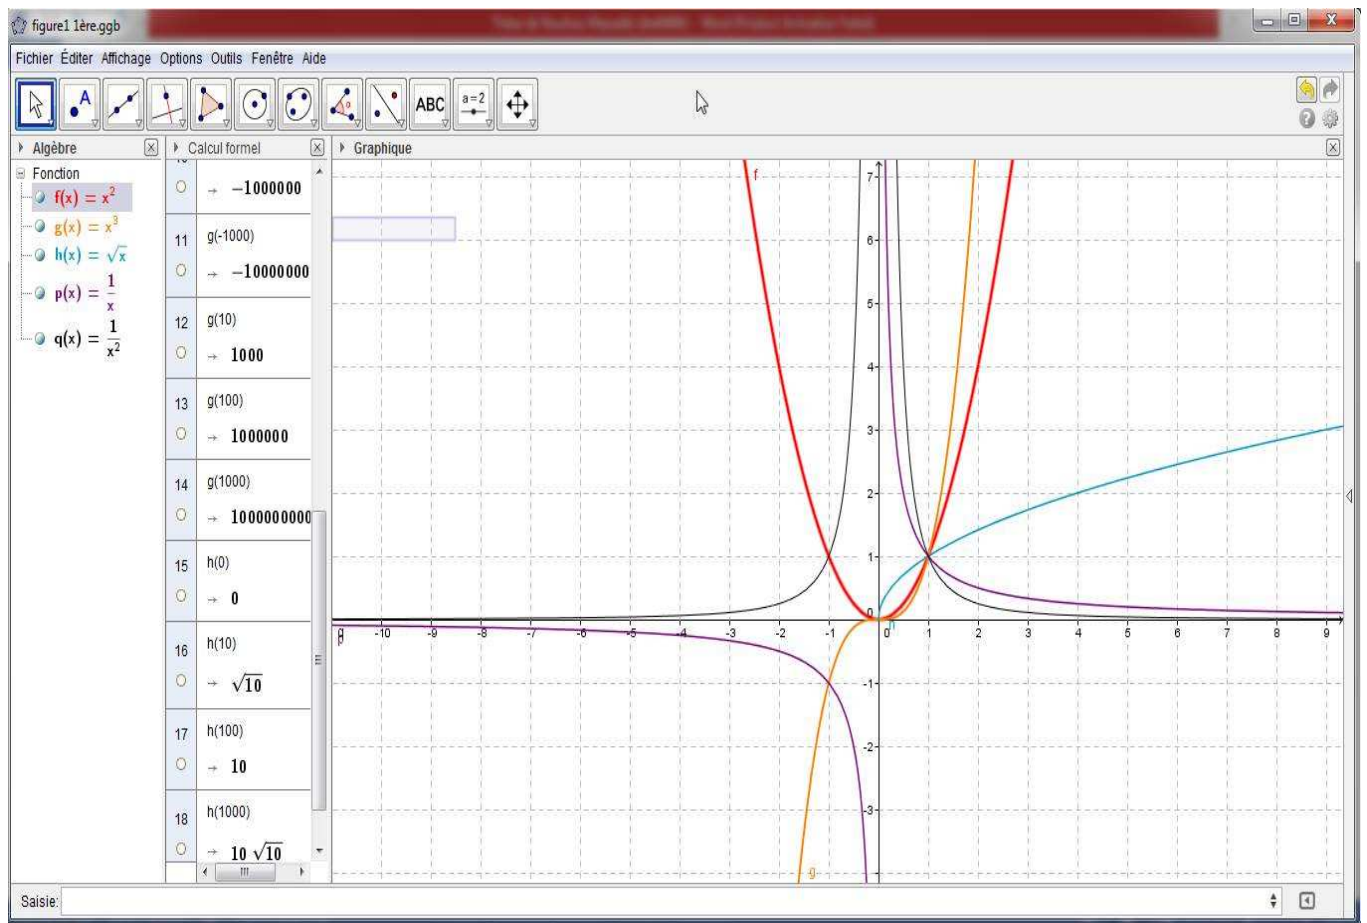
figure1 1ère.ggb

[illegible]

Fichier Éditer Affichage Options Outils Fenêtre Aide

ABC $a=2$

Algèbre

Fonction

$f(x) = x^2$

$g(x) = x^3$

$h(x) = \sqrt{x}$

$p(x) = \frac{1}{x}$

$q(x) = \frac{1}{x^2}$

Calcul formel

○ → $-1000000$

11 g(-1000)

○ → $-1000000000$

12 g(10)

○ → $1000$

13 g(100)

○ → $1000000$

14 g(1000)

○ → $1000000000$

15 h(0)

○ → $0$

16 h(10)

○ → $\sqrt{10}$

17 h(100)

○ → $10$

18 h(1000)

○ → $10\sqrt{10}$

Graphique

f

g

7
6
5
4
3
2
1
-1
-2
-3

-10 -9 -8 -7 -6 -5 -4 -3 -2 -1 0 1 2 3 4 5 6 7 8 9

Saisie: